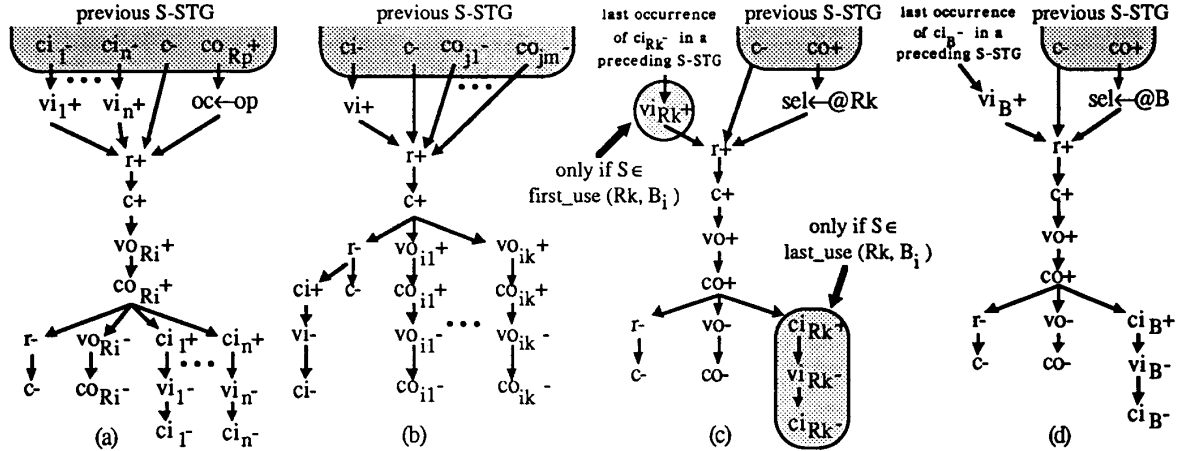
previous S-STG

$ci_1$- $ci_n$- c- $co_{Rp}$+

$vi_1$+ $vi_n$+ oc←op

r+

c+

$vo_{Ri}$+

$co_{Ri}$+

r- $vo_{Ri}$- $ci_1$+ $ci_n$+

c- $co_{Ri}$- $vi_1$- $vi_n$-

$ci_1$- $ci_n$-

(a)

previous S-STG

ci- c- $co_{j1}$- $co_{jm}$-

vi+

r+

c+

r- $vo_{i1}$+ $vo_{ik}$+

ci+ c- $co_{i1}$+ $co_{ik}$+

vi- $vo_{i1}$- $vo_{ik}$-

ci- $co_{i1}$- $co_{ik}$-

(b)

last occurrence of $ci_{Rk}$- in a preceding S-STG

previous S-STG

c- co+

$vi_{Rk}$+

sel←@Rk

only if S∈ first_use (Rk, $B_i$ )

r+

c+

vo+

co+

only if S∈ last_use (Rk, $B_i$ )

r- vo- $ci_{Rk}$+

c- co- $vi_{Rk}$-

$ci_{Rk}$-

(c)

last occurrence of $ci_B$- in a preceding S-STG

previous S-STG

c- co+

$vi_B$+

sel←@B

r+

c+

vo+

co+

r- vo- $ci_B$+

c- co- $vi_B$-

$ci_B$-

(d)